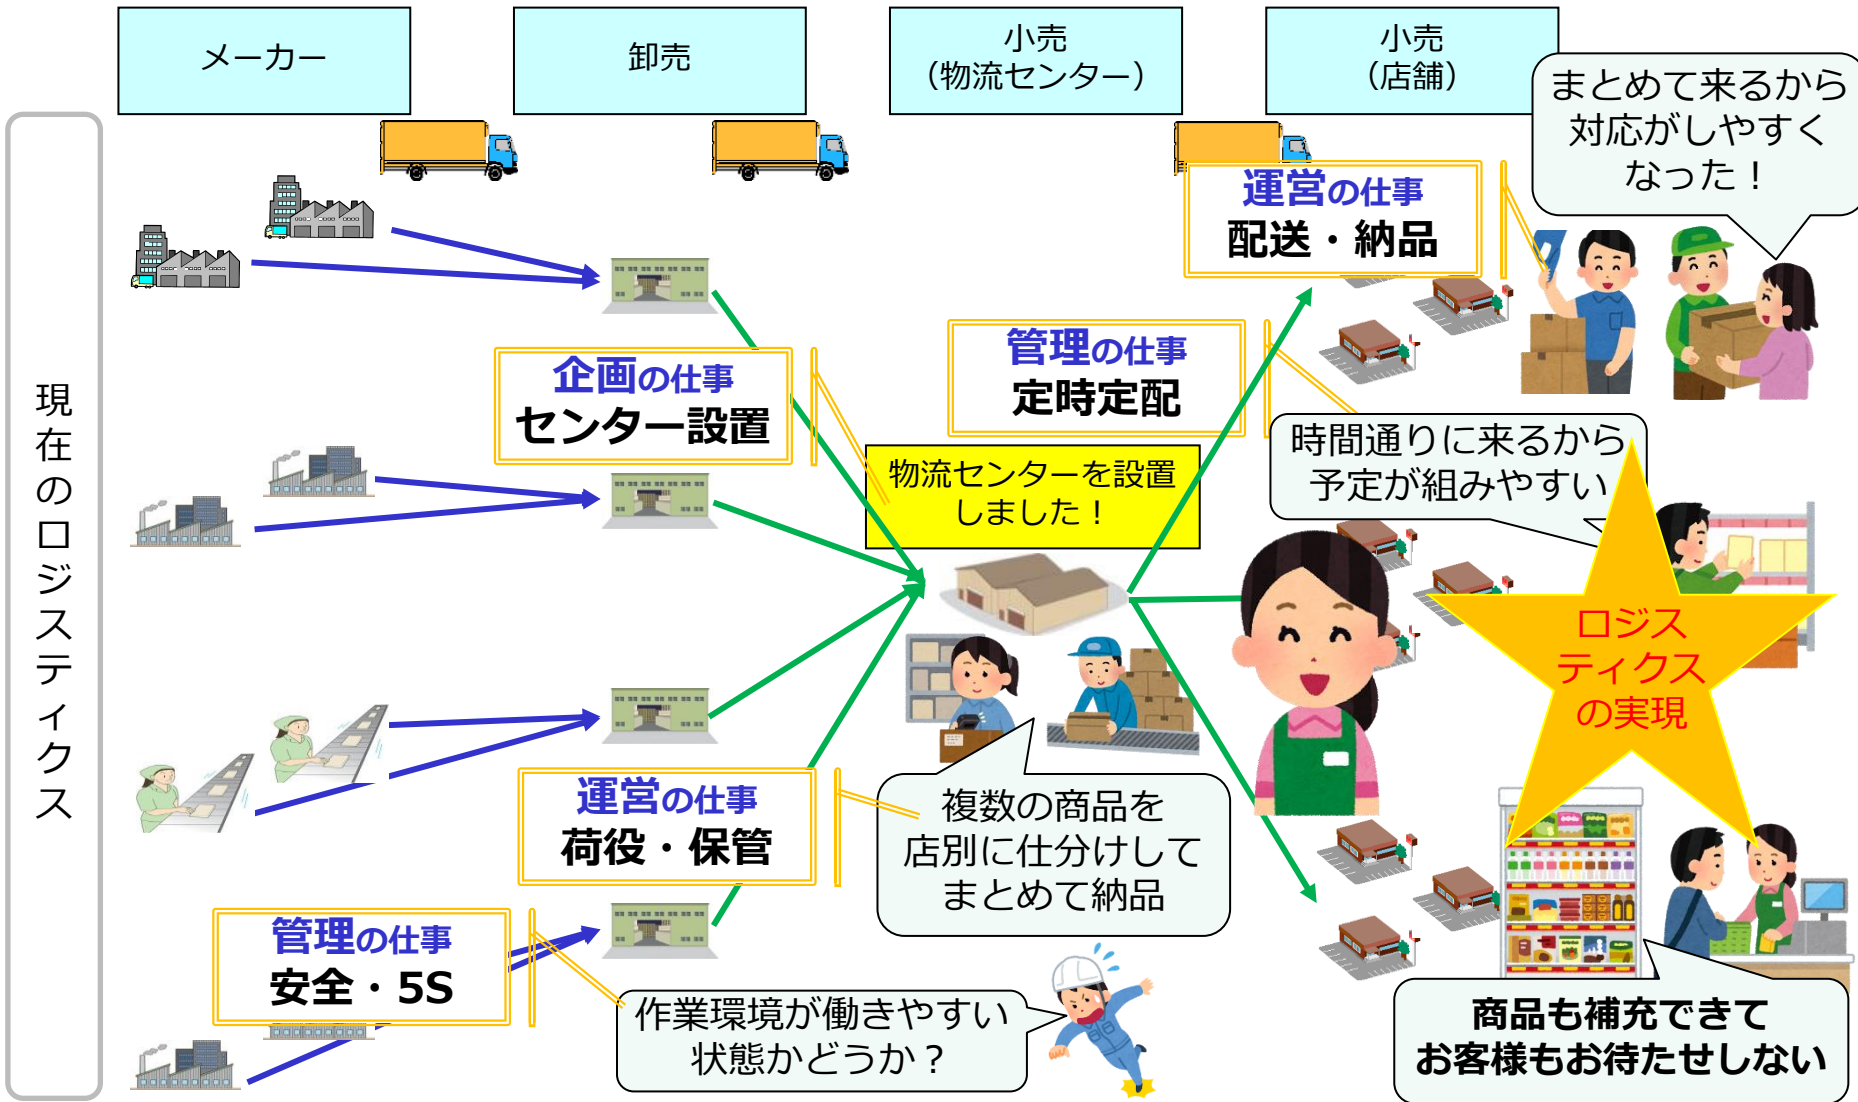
メーカー

卸売

小売
（物流センター）

小売
（店舗）

まとめて来るから対応がしやすくなった！

現在のロジスティクス

運営の仕事
配送・納品

管理の仕事
定時定配

企画の仕事
センター設置

物流センターを設置しました！

時間通りに来るから予定が組みやすい

ロジスティクスの実現

運営の仕事
荷役・保管

複数の商品を店別に仕分けしてまとめて納品

管理の仕事
安全・5S

作業環境が働きやすい状態かどうか？

商品も補充できてお客様もお待たせしない